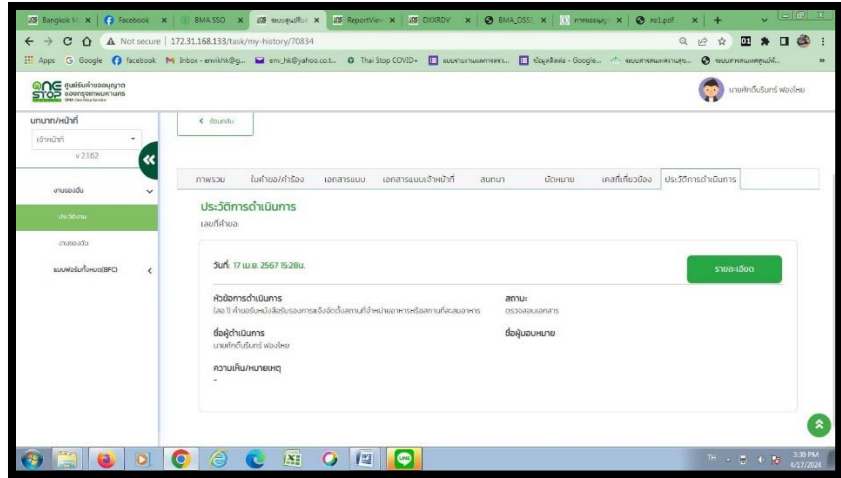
Bangkok M × | Facebook × | BMA SSO × | ระบบศูนย์รับ × | ReportView × | DIXRDV × | BMA_OSS × | การขออนุญ × | ss1.pdf × | +

← → C ⌂ ⚠ Not secure | 172.31.168.133/task/my-history/70834

Apps G Google facebook M Inbox - envkhk@g... env_hk@yahoo.co.t... Thai Stop COVID+ แบบรายงานผลการตรว... ข้อมูลดิจิทัล - Google... ระบบสารสนเทศ... ระบบสาธารณสุขเขต...

ONE STOP ศูนย์รับคำขออนุญาต ของกรุงเทพมหานคร

นายศักดิ์นรินทร์ ฟองไหม

บทบาท/หน้าที่
เจ้าหน้าที่
v 2.16.2

งานของฉัน
ประวัติงาน
งานของฉัน
แบบฟอร์มทั่วไป(BFC)

< ย้อนกลับ

ภาพรวม | ใบคำขอ/คำร้อง | เอกสารแนบ | เอกสารแนบเจ้าหน้าที่ | สนทนา | นัดหมาย | เคสที่เกี่ยวข้อง | ประวัติการดำเนินการ

ประวัติการดำเนินการ
เลขที่คำขอ:

วันที่: 17 เม.ย. 2567 15:28น.

รายละเอียด

หัวข้อการดำเนินการ
(สอ.1) คำขอรับหนังสือรับรองการแจ้งจัดตั้งสถานที่จำหน่ายอาหารหรือสถานที่สะสมอาหาร

สถานะ
ตรวจสอบเอกสาร

ชื่อผู้ดำเนินการ
นายศักดิ์นรินทร์ ฟองไหม

ชื่อผู้มอบหมาย

ความเห็น/หมายเหตุ
-

TH 3:30 PM 4/17/2024